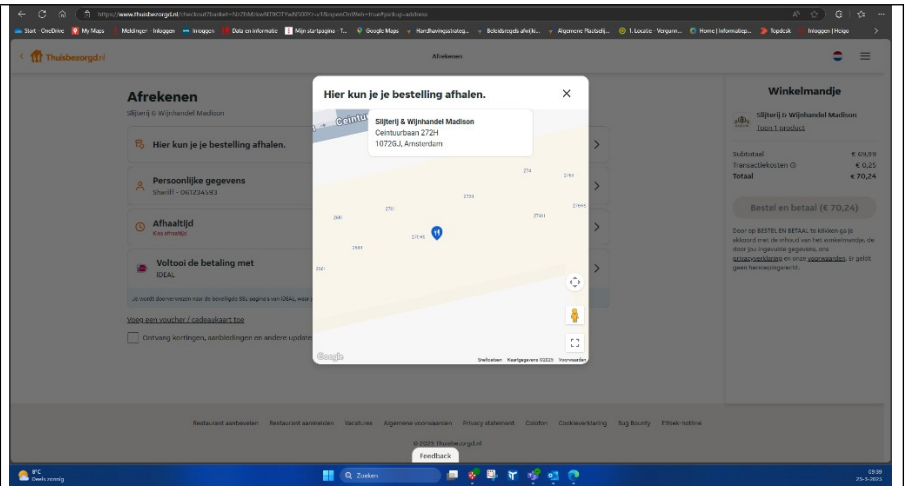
https://www.thuisbezorgd.nl/checkout?basket=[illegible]

Start OneDrive My Maps Meldingen - Inloggen Inloggen Data en informatie Mijn startpagina Google Maps Handhavingsstrateg... Beleidsregels afwijk... Algemene Plaatselij... 1. Locatie - Vergunn... Home | Informatiep... Topdesk Inloggen | Holge

Thuisbezorgd.nl

Afrekenen

Afrekenen

Slijterij & Wijnhandel Madison

Hier kun je je bestelling afhalen.

Persoonlijke gegevens

Sharif - 061234593

Afhaaltijd

Kies afhaaltijd

Voltooi de betaling met

IDEAL

Je wordt doorverwezen naar de beveiligde iDEAL pagina van iDEAL waar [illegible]

Voeg een voucher / cadeaukaart toe

Ontvang kortingen, aanbiedingen en andere update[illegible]

Hier kun je je bestelling afhalen.

Ceintuurbaan

Slijterij & Wijnhandel Madison

Ceintuurbaan 272H

1072GJ, Amsterdam

274

274H

272A

270

272H1

266

272H2

272HA

266H

261

Google

Sneltoetsen Kaartgegevens ©2023 Voorwaarden

Winkelmandje

Slijterij & Wijnhandel Madison

Toon 1 product

Subtotaal € 69,99

Transactiekosten € 0,25

Totaal € 70,24

Bestel en betaal (€ 70,24)

Door op BESTEL EN BETAAL te klikken ga je akkoord met de inhoud van het winkelmandje, de door jou ingevoerde gegevens, ons privacyverklaring en onze voorwaarden, er geldt geen herroepingsrecht.

Restaurant aanbevelen Restaurant aanmelden Vacatures Algemene voorwaarden Privacy statement Cookies Cookieverklaring Bug Bounty Ethiek notitie

© 2023 Thuisbezorgd.nl

Feedback

8°C Deels zonnig

Zoeken

09:38 25-5-2023